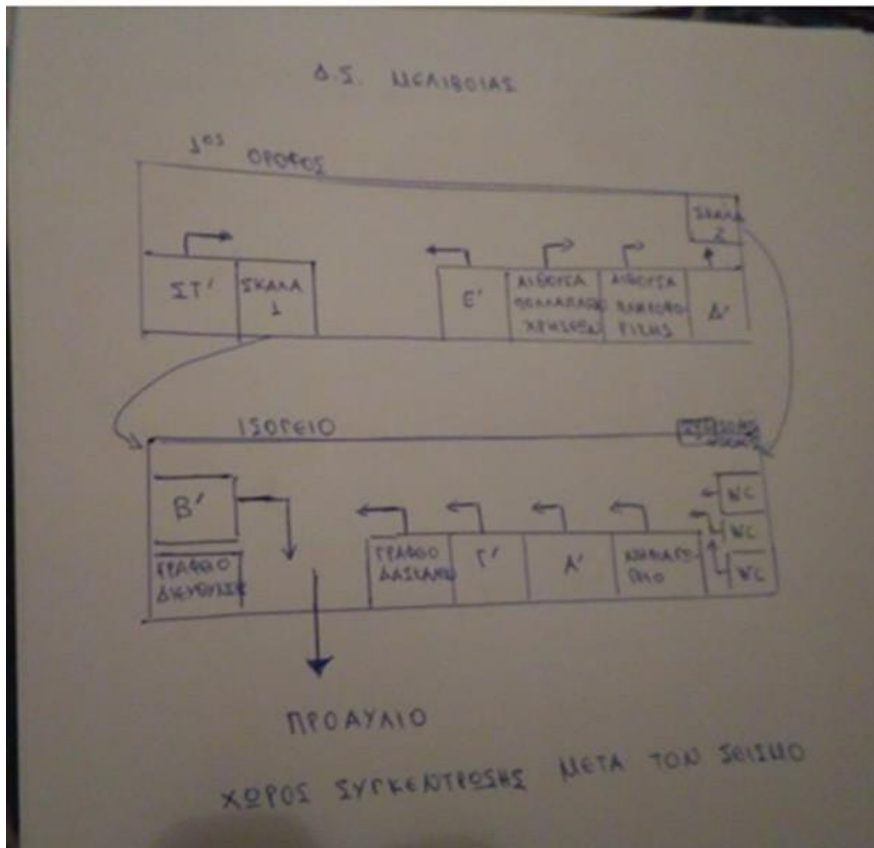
Δ.Σ. ΙΣΤΙΑΙΑΣ

1ος ΟΡΟΦΟΣ

ΣΤ'

ΣΚΑΛΑ 1

Ε'

ΑΙΘΟΥΣΑ ΠΟΛΛΑΠΛΩΝ ΧΡΗΣΕΩΝ

ΑΙΘΟΥΣΑ ΠΛΗΡΟΦΟΡΙΚΗΣ

Δ'

ΣΚΑΛΑ 2

ΙΣΟΓΕΙΟ

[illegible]

Β'

ΓΡΑΦΕΙΟ ΔΙΕΥΘΥΝΣΗΣ

ΓΡΑΦΕΙΟ ΔΑΣΚΑΛΩΝ

Γ'

Α'

ΚΥΛΙΚΕΙΟ

WC

WC

WC

ΠΡΟΑΥΛΙΟ

ΧΩΡΟΣ ΣΥΓΚΕΝΤΡΩΣΗΣ ΜΕΤΑ ΤΟΝ ΣΕΙΣΜΟ